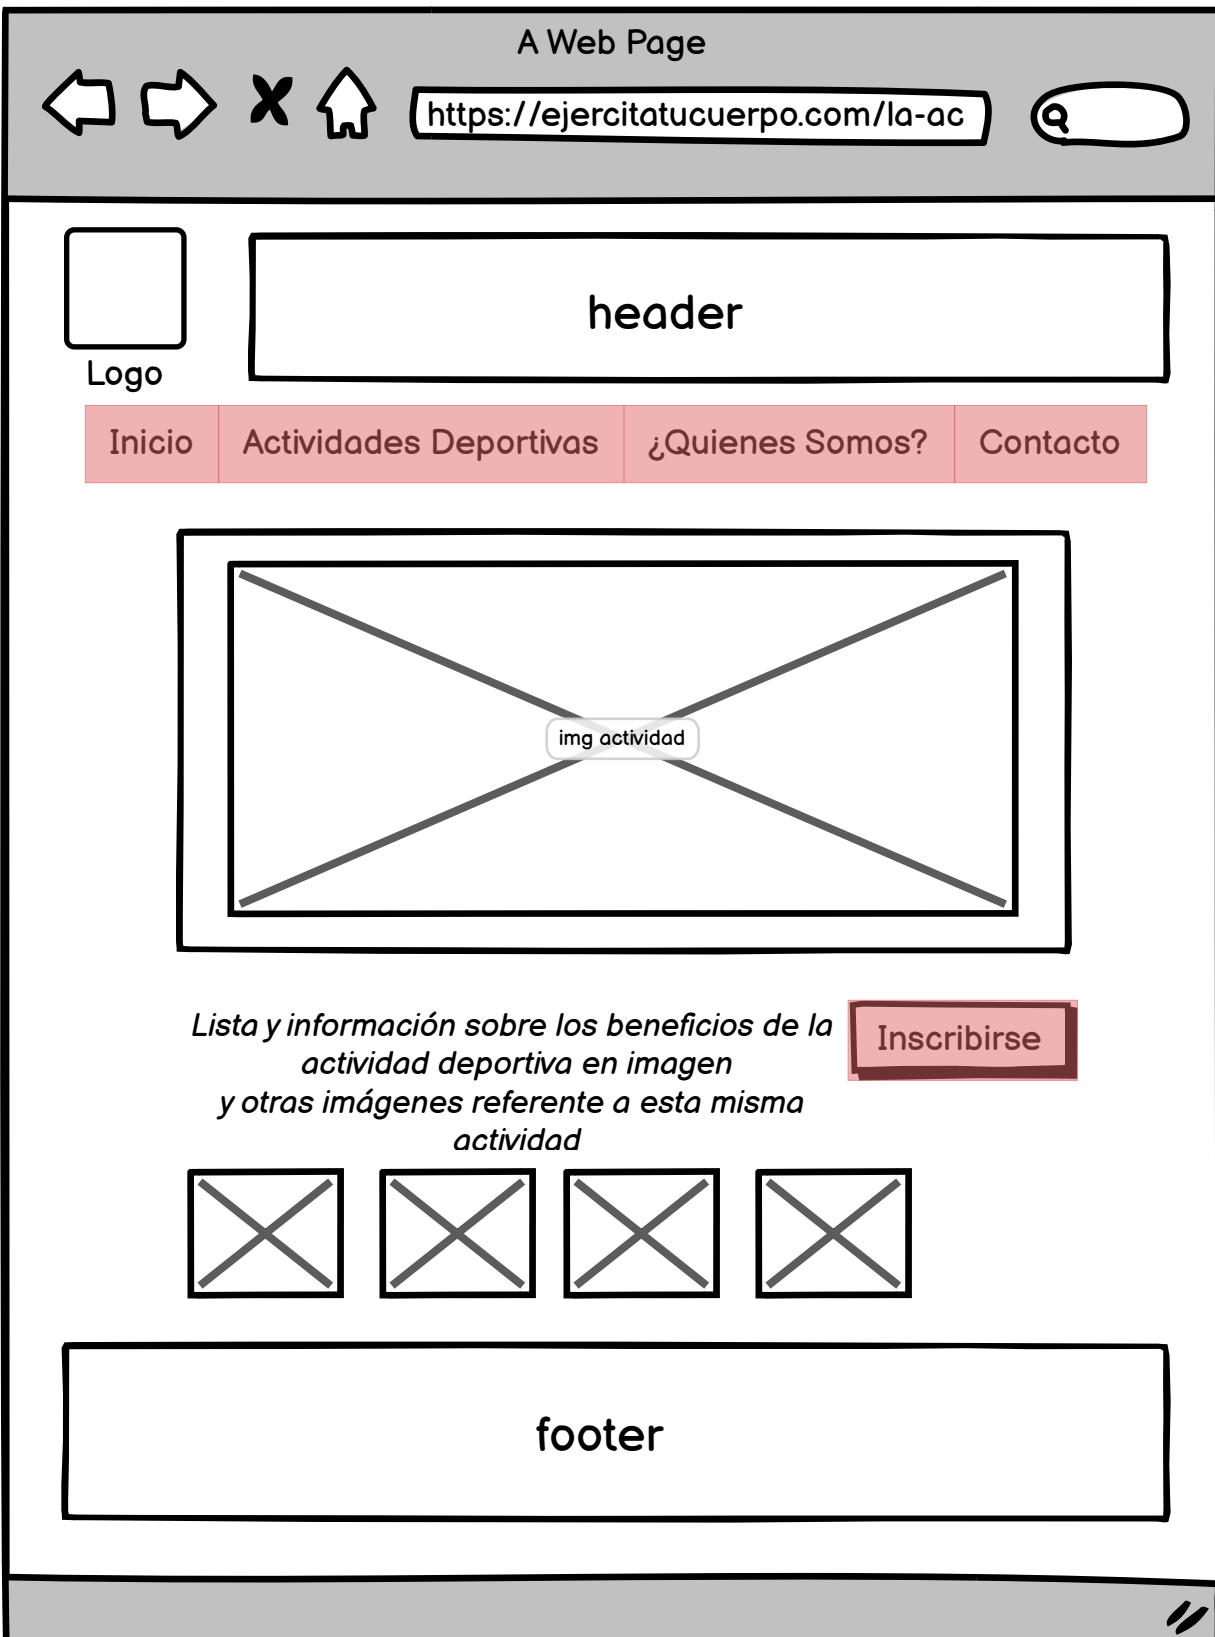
A Web Page

https://ejercitatucuerpo.com/la-ac

header

Logo

| Inicio | Actividades Deportivas | ¿Quienes Somos? | Contacto |
|---|---|---|---|

img actividad

Lista y información sobre los beneficios de la actividad deportiva en imagen y otras imágenes referente a esta misma actividad

Inscribirse

footer